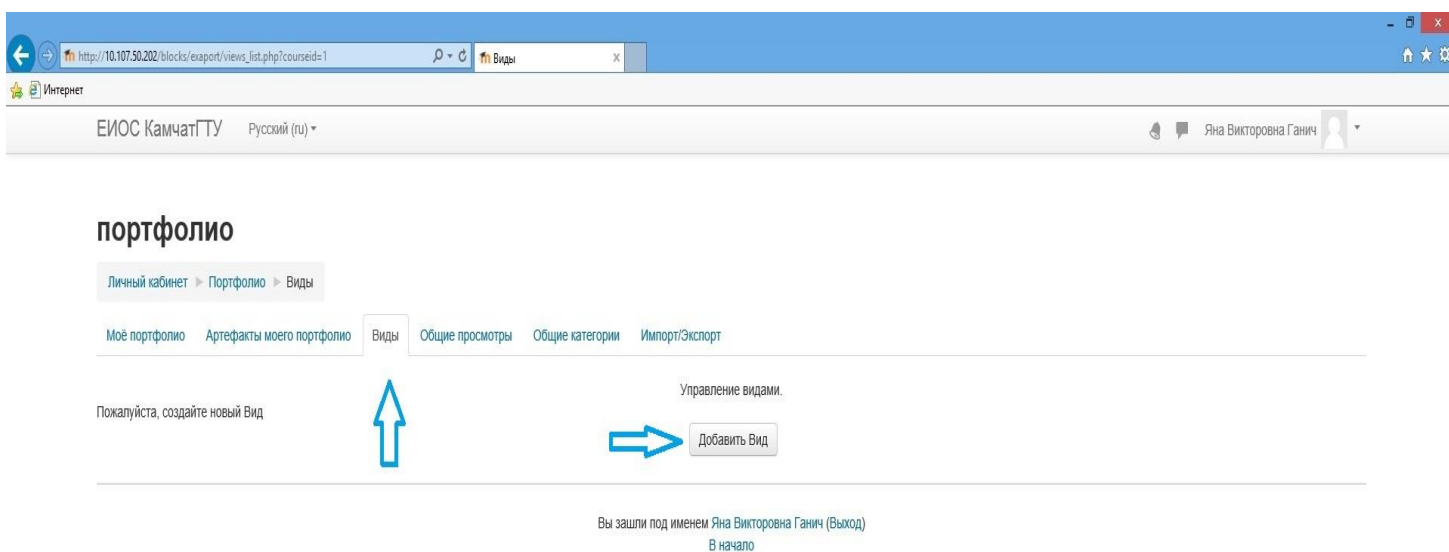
http://10.107.50.202/blocks/exaport/views_list.php?courseid=1

Виды

Интернет

ЕИОС КамчатГТУ Русский (ru)

Яна Викторовна Ганич

портфолио

Личный кабинет ► Портфолио ► Виды

Моё портфолио Артефакты моего портфолио Виды Общие просмотры Общие категории Импорт/Экспорт

Управление видами.

Пожалуйста, создайте новый Вид

Добавить Вид

Вы зашли под именем Яна Викторовна Ганич (Выход)
В начало